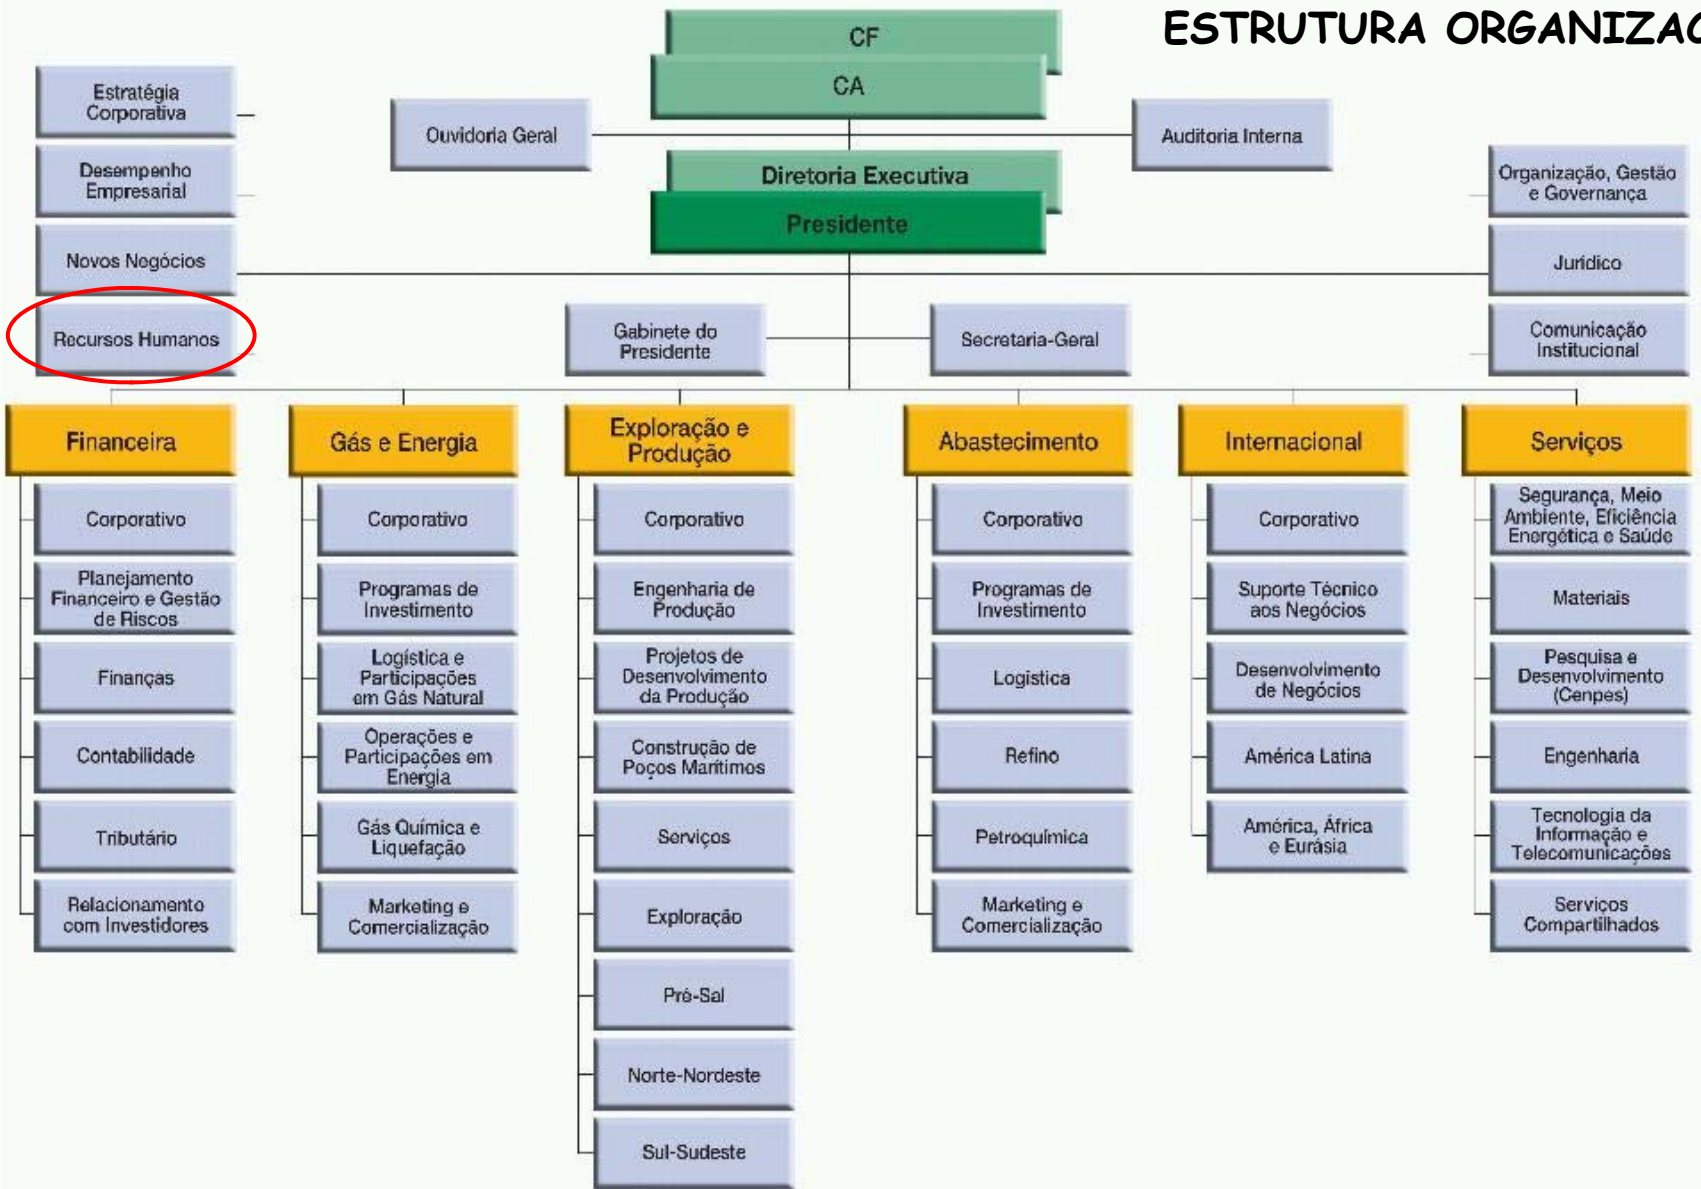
ESTRUTURA ORGANIZAC

CF

CA

Estratégia Corporativa

Desempenho Empresarial

Novos Negócios

Recursos Humanos

Ouvidoria Geral

Auditoria Interna

Diretoria Executiva

Presidente

Organização, Gestão e Governança

Jurídico

Comunicação Institucional

Gabinete do Presidente

Secretaria-Geral

Financeira

Corporativo

Planejamento Financeiro e Gestão de Riscos

Finanças

Contabilidade

Tributário

Relacionamento com Investidores

Gás e Energia

Corporativo

Programas de Investimento

Logística e Participações em Gás Natural

Operações e Participações em Energia

Gás Química e Liquefação

Marketing e Comercialização

Exploração e Produção

Corporativo

Engenharia de Produção

Projetos de Desenvolvimento da Produção

Construção de Poços Marítimos

Serviços

Exploração

Pré-Sal

Norte-Nordeste

Sul-Sudeste

Abastecimento

Corporativo

Programas de Investimento

Logística

Refino

Petroquímica

Marketing e Comercialização

Internacional

Corporativo

Suporte Técnico aos Negócios

Desenvolvimento de Negócios

América Latina

América, África e Eurásia

Serviços

Segurança, Meio Ambiente, Eficiência Energética e Saúde

Materiais

Pesquisa e Desenvolvimento (Cenpes)

Engenharia

Tecnologia da Informação e Telecomunicações

Serviços Compartilhados